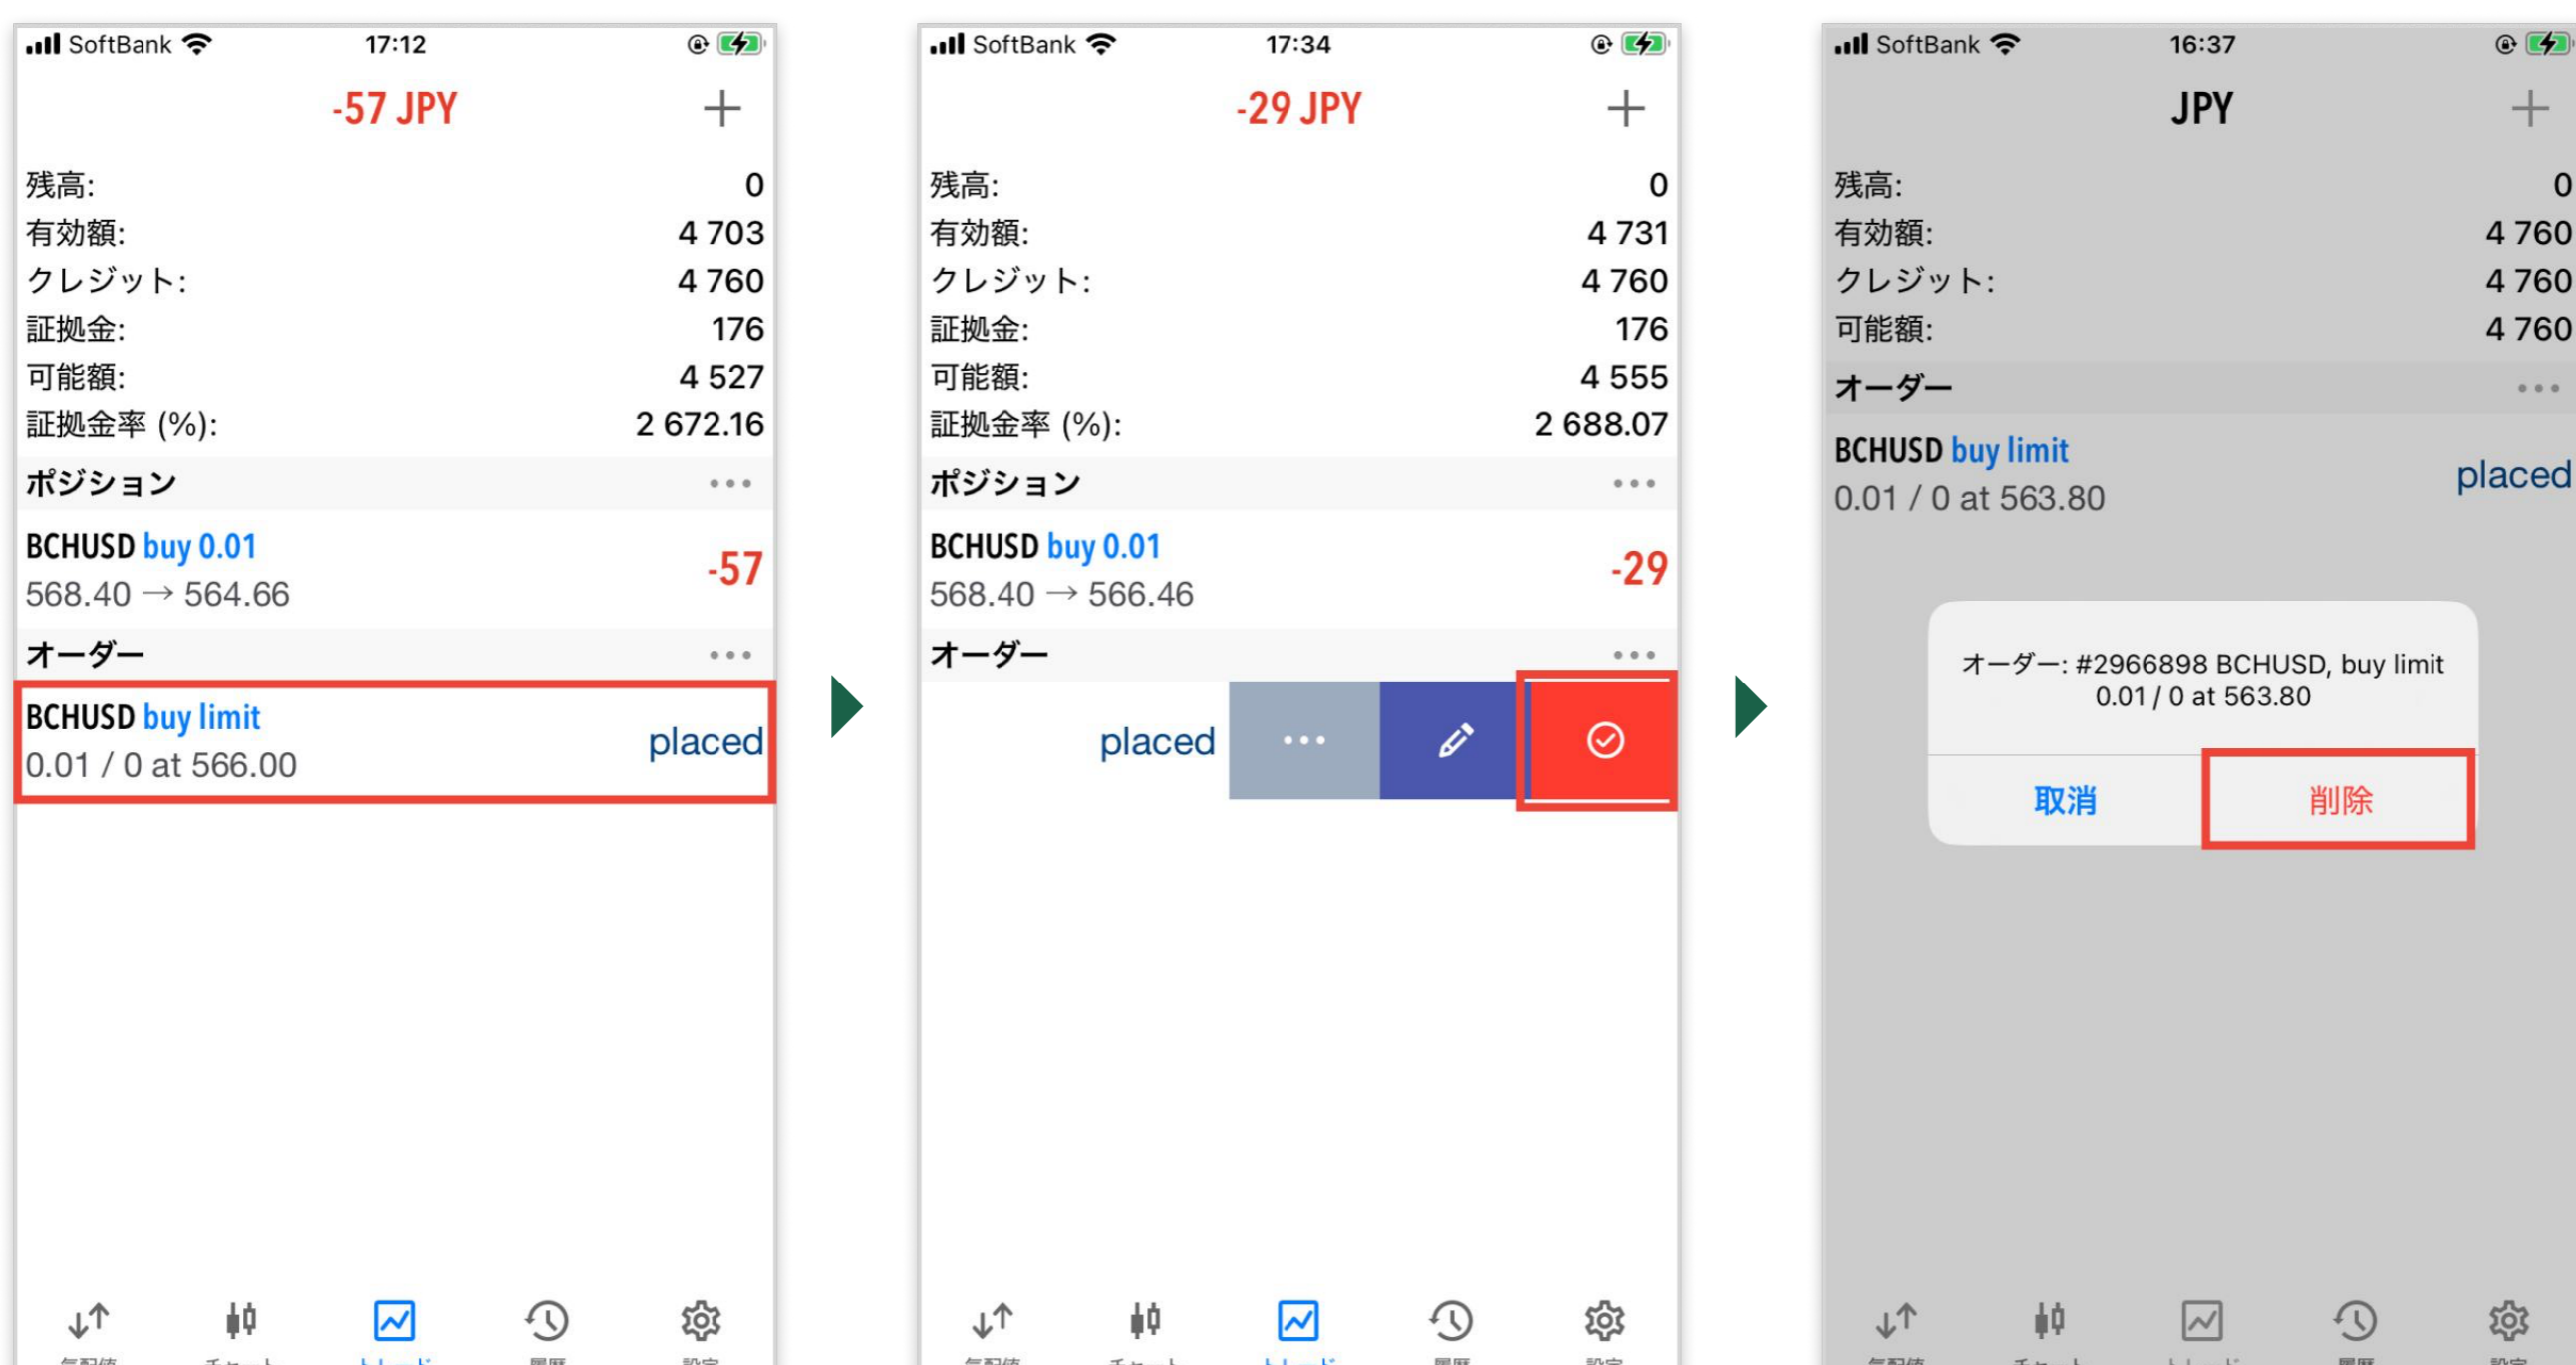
SoftBank 17:12

-57 JPY

+

残高: 0
有効額: 4 703
クレジット: 4 760
証拠金: 176
可能額: 4 527
証拠金率 (%): 2 672.16

ポジション

BCHUSD buy 0.01
568.40 → 564.66
-57

オーダー

BCHUSD buy limit
0.01 / 0 at 566.00
placed

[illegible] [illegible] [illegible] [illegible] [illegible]

SoftBank 17:34

-29 JPY

+

残高: 0
有効額: 4 731
クレジット: 4 760
証拠金: 176
可能額: 4 555
証拠金率 (%): 2 688.07

ポジション

BCHUSD buy 0.01
568.40 → 566.46
-29

オーダー

placed

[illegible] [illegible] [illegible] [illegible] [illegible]

SoftBank 16:37

JPY

+

残高: 0
有効額: 4 760
クレジット: 4 760
可能額: 4 760

オーダー

BCHUSD buy limit
0.01 / 0 at 563.80
placed

オーダー: #2966898 BCHUSD, buy limit
0.01 / 0 at 563.80

取消
削除

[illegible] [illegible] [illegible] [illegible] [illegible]